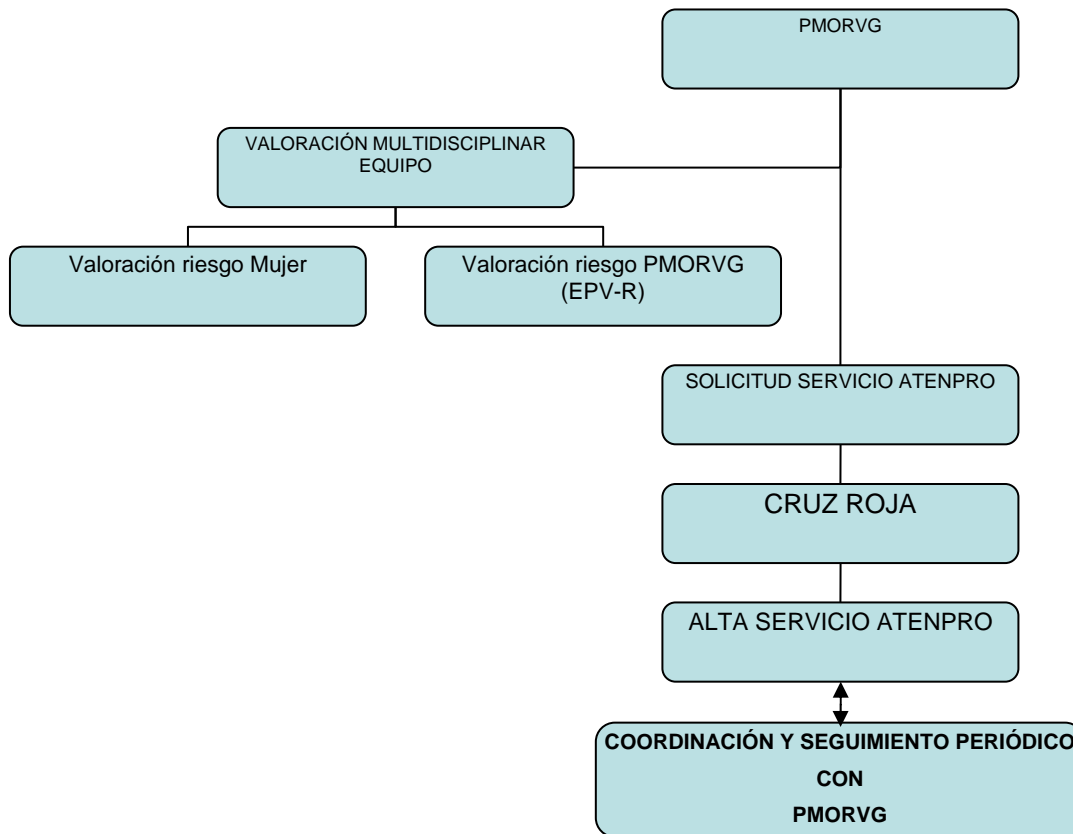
PMORVG

VALORACIÓN MULTIDISCIPLINAR EQUIPO

Valoración riesgo Mujer

Valoración riesgo PMORVG (EPV-R)

SOLICITUD SERVICIO ATENPRO

CRUZ ROJA

ALTA SERVICIO ATENPRO

COORDINACIÓN Y SEGUIMIENTO PERIÓDICO CON PMORVG